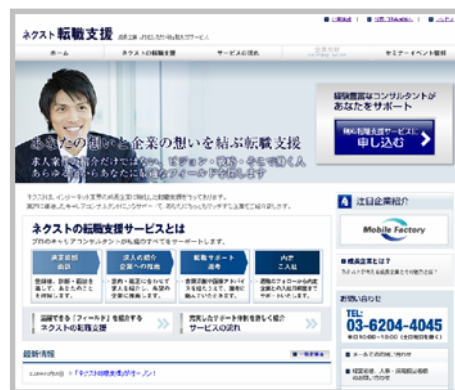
ネクスト転職支援

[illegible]

ホーム ネクストの転職支援 サービスの流れ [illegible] セミナー・イベント情報

あなたの想いと企業の想いを結ぶ転職支援

求人案件の紹介だけではない、ビジョン・理念・そこで働く人 あらゆる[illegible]あなたに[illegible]フィールドを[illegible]

経験豊富なコンサルタントが あなたをサポート

無料転職支援サービスに 申し込む

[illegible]

ネクストの転職支援サービスとは

プロのキャリアコンサルタントが転職のすべてをサポートします。

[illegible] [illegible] 求人の紹介 企業への推薦 転職サポート 選考 内定 ご入社

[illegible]

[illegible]「フィールド」を紹介する ネクストの転職支援

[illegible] サービスの流れ

最新情報

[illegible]「ネクスト転職支援」がオープン!

注目企業紹介

Mobile Factory

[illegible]

お問い合わせ

TEL: 03-6204-4045

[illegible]